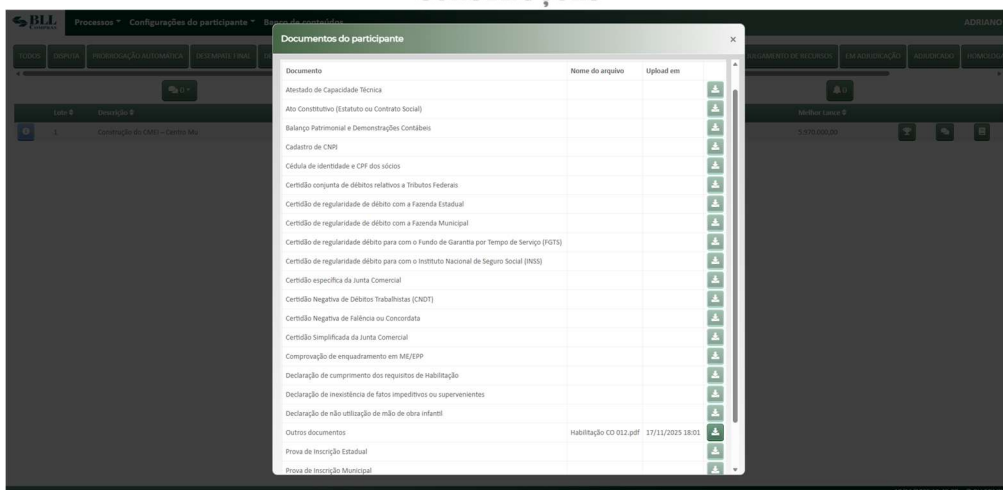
BLL Processos Configurações do participante Banco de conteúdos ADRIANO

TODOS DISPUTA PRORROGAÇÃO AUTOMÁTICA DESEMPATE FINAL JULGAMENTO DE RECURSOS EM ADJUDICAÇÃO ADJUDICADO HOMOLOG

Lote Descrição Melhor lance

1 Construção do CMEI - Centro Mu 5.970.000,00

Documentos do participante ×

| Documento | Nome do arquivo | Upload em |
|---|---|---|
| Atestado de Capacidade Técnica | | |
| Ato Constitutivo (Estatuto ou Contrato Social) | | |
| Balanço Patrimonial e Demonstrações Contábeis | | |
| Cadastro de CNPJ | | |
| Cédula de identidade e CPF dos sócios | | |
| Certidão conjunta de débitos relativos a Tributos Federais | | |
| Certidão de regularidade de débito com a Fazenda Estadual | | |
| Certidão de regularidade de débito com a Fazenda Municipal | | |
| Certidão de regularidade débito para com o Fundo de Garantia por Tempo de Serviço (FGTS) | | |
| Certidão de regularidade débito para com o Instituto Nacional de Seguro Social (INSS) | | |
| Certidão específica da Junta Comercial | | |
| Certidão Negativa de Débitos Trabalhistas (CNDT) | | |
| Certidão Negativa de Falência ou Concordata | | |
| Certidão Simplificada da Junta Comercial | | |
| Comprovação de enquadramento em ME/EPP | | |
| Declaração de cumprimento dos requisitos de Habilitação | | |
| Declaração de inexistência de fatos impeditivos ou supervenientes | | |
| Declaração de não utilização de mão de obra infantil | | |
| Outros documentos | Habilitação CO 012.pdf | 17/11/2025 18:01 |
| Prova de Inscrição Estadual | | |
| Prova de Inscrição Municipal | | |